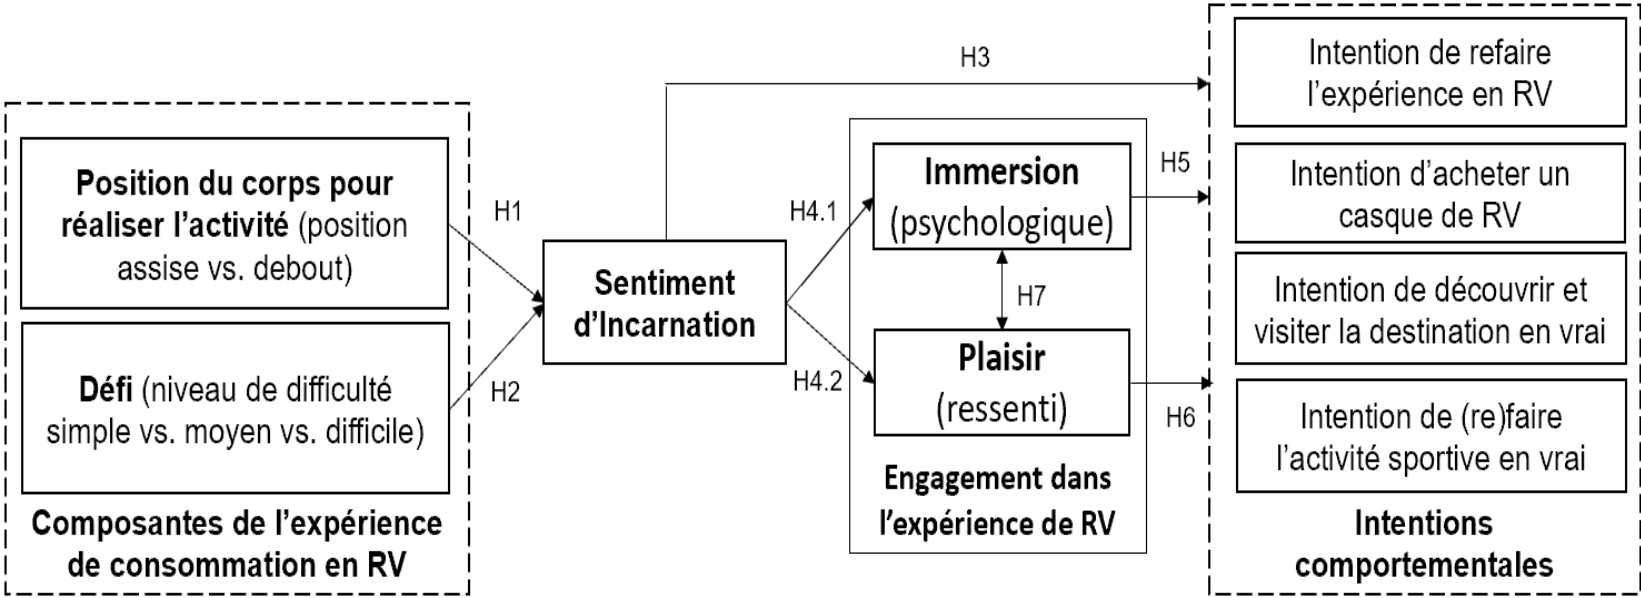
Position du corps pour réaliser l'activité (position assise vs. debout)

Défi (niveau de difficulté simple vs. moyen vs. difficile)

Composantes de l'expérience de consommation en RV

H1

H2

Sentiment d'Incarnation

H3

H4.1

H4.2

Immersion (psychologique)

H7

Plaisir (ressenti)

Engagement dans l'expérience de RV

H5

H6

Intention de refaire l'expérience en RV

Intention d'acheter un casque de RV

Intention de découvrir et visiter la destination en vrai

Intention de (re)faire l'activité sportive en vrai

Intentions comportementales